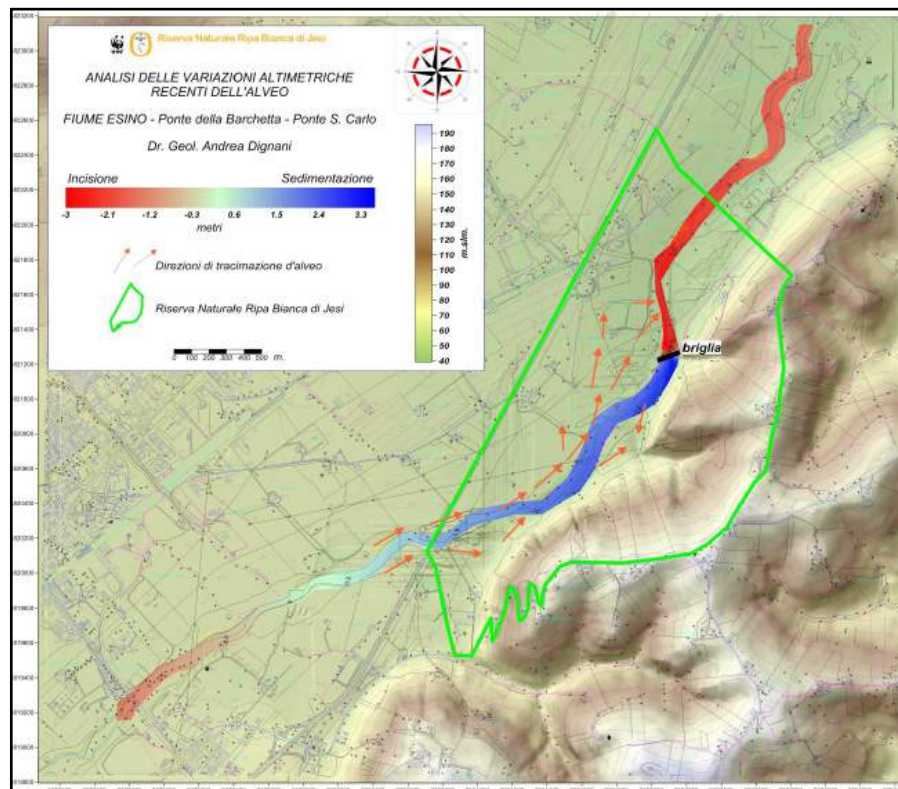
Riserva Naturale Ripa Bianca di Jesi

ANALISI DELLE VARIAZIONI ALTIMETRICHE RECENTI DELL'ALVEO

FIUME ESINO - Ponte della Barchetta - Ponte S. Carlo

Dr. Geol. Andrea Dignani

Incisione

Sedimentazione

-3 -2.1 -1.2 -0.3 0.6 1.5 2.4 3.3

metri

Direzioni di tracimazione d'alveo

Riserva Naturale Ripa Bianca di Jesi

0 100 200 300 400 500 m.

190
180
170
160
150
140
130
120
110
100
90
80
70
60
50
40

m.slm.

briglia